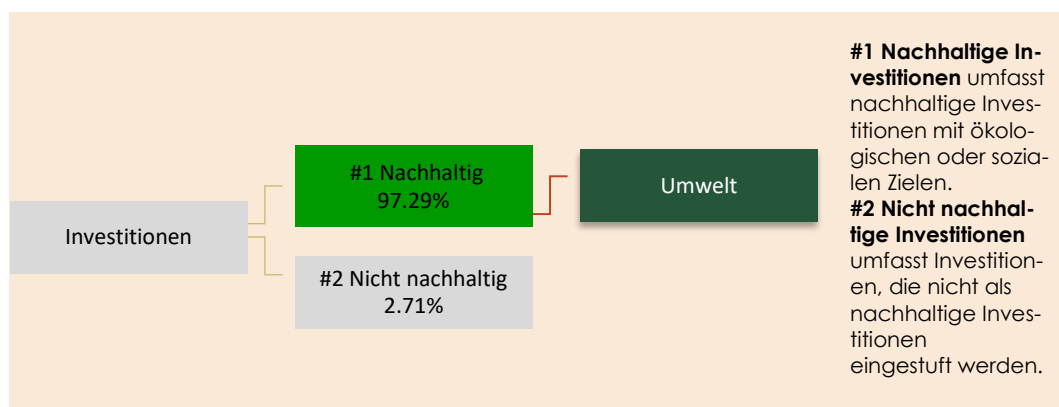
Investitionen

#1 Nachhaltig
97.29%

#2 Nicht nachhaltig
2.71%

Umwelt

**#1 Nachhaltige Investitionen** umfasst nachhaltige Investitionen mit ökologischen oder sozialen Zielen.
**#2 Nicht nachhaltige Investitionen** umfasst Investitionen, die nicht als nachhaltige Investitionen eingestuft werden.